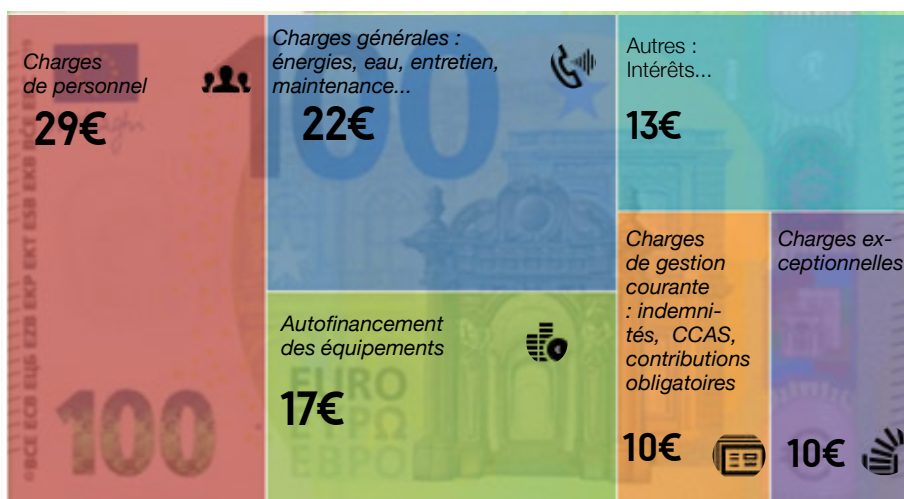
Charges de personnel

29€

Charges générales : énergies, eau, entretien, maintenance...

22€

Autres : Intérêts...

13€

Autofinancement des équipements

17€

Charges de gestion courante : indemnités, CCAS, contributions obligatoires

10€

Charges exceptionnelles

10€